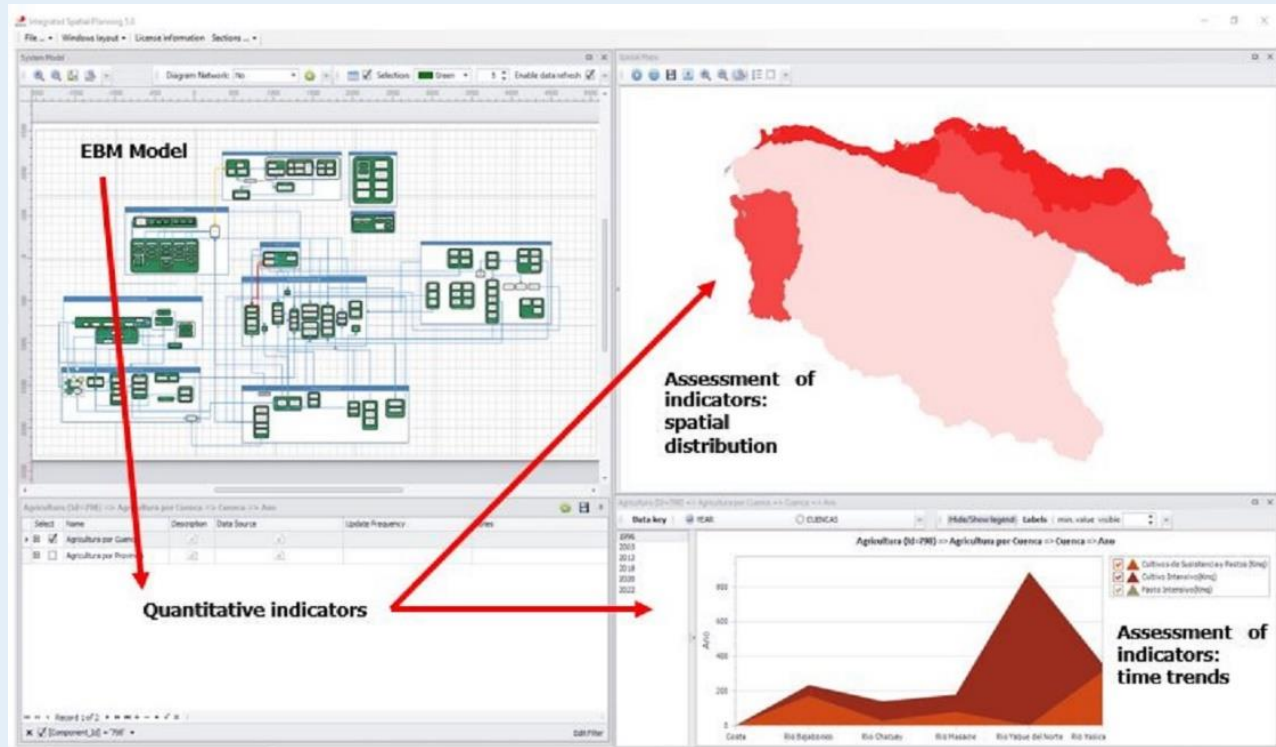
Integrated Spatial Planning 5.0

File ... Windows layout License information Sections ...

System Model

Diagram Network: No Selection: Green Enable data refresh

Spatial Plans

EBM Model

Assessment of indicators: spatial distribution

Agricultura (Id=798) => Agricultura por Cuenca => Cuenca => Ano

Select Name Description Data Source Update Frequency

Agricultura por Cuenca

Agricultura por Provincia

Quantitative indicators

Record 1 of 2

[Component_Id] = '798'

Edit Filter

Agricultura (Id=798) => Agricultura por Cuenca => Cuenca => Ano

Data key YEAR CUENCAS Hide/Show legend Labels min. value visible

1996
2003
2012
2018
2020
2022

Agricultura (Id=798) => Agricultura por Cuenca => Cuenca => Ano

Cultivo de Sustento y Pastos (Km)
Cultivo Intensivo (Km)
Pasto Intensivo (Km)

800
600
400
200
0

Ano

Costa Rio Bejabones Rio Chacuey Rio Masacre Rio Yaque del Norte Rio Yasica

Assessment of indicators: time trends